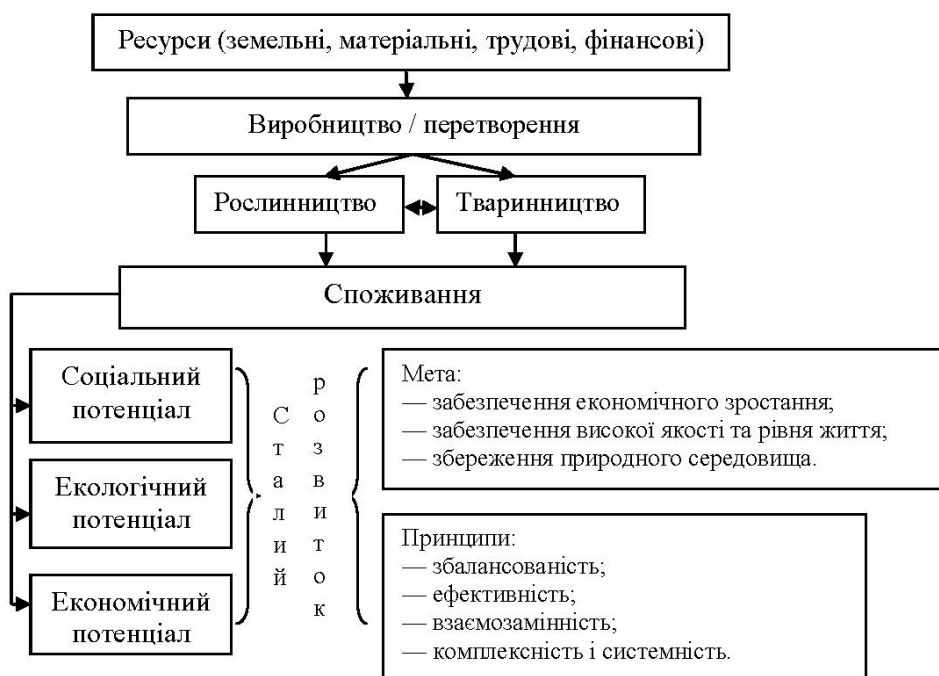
Ресурси (земельні, матеріальні, трудові, фінансові)

Виробництво / перетворення

Рослинництво

Тваринництво

Споживання

Соціальний потенціал

Екологічний потенціал

Економічний потенціал

Сталий

розвиток

Мета:
— забезпечення економічного зростання;
— забезпечення високої якості та рівня життя;
— збереження природного середовища.

Принципи:
— збалансованість;
— ефективність;
— взаємозамінність;
— комплексність і системність.